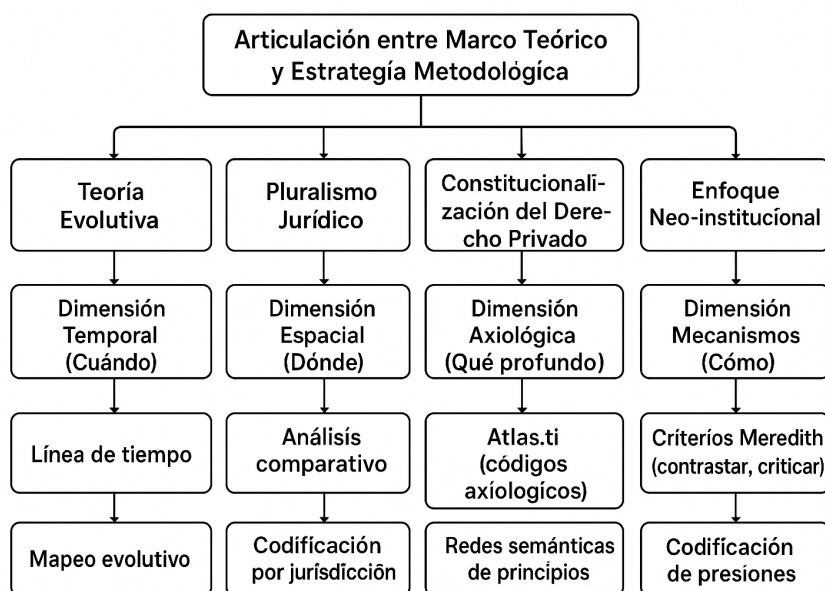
Articulación entre Marco Teórico y Estrategía Metodológica

Teoría Evolutiva

Pluralismo Jurídico

Constitucionalización del Derecho Privado

Enfoque Neo-institucíonal

Dimensión Temporal (Cuándo)

Dimensión Espacial (Dónde)

Dimensión Axiológica (Qué profundo)

Dimensión Mecanismos (Cómo)

Línea de tiempo

Análisis comparativo

Atlas.ti (códigos axíologícos)

Críteríos Meredith (contrastar, criticar)

Mapeo evolutivo

Codificación por jurísdícción

Redes semánticas de principios

Codificación de presiones